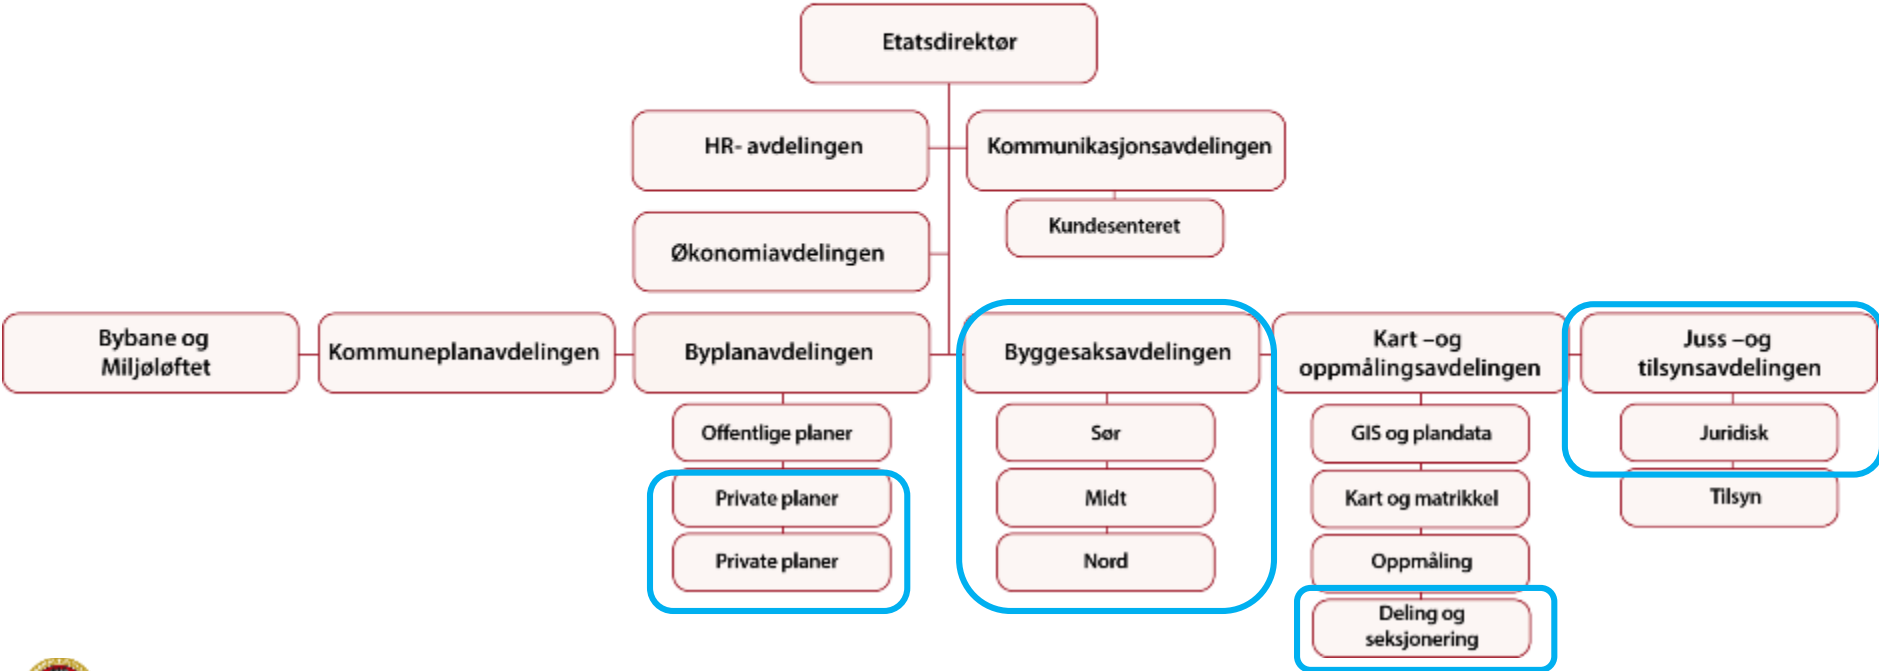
Etatsdirektør

HR- avdelingen

Kommunikasjonsavdelingen

Kundesenteret

Økonomiavdelingen

Bybane og Miljøløftet

Kommuneplanavdelingen

Byplanavdelingen

Offentlige planer

Private planer

Private planer

Byggesaksavdelingen

Sør

Midt

Nord

Kart –og oppmålingsavdelingen

GIS og plandata

Kart og matrikkel

Oppmåling

Deling og seksjonering

Juss –og tilsynsavdelingen

Juridisk

Tilsyn